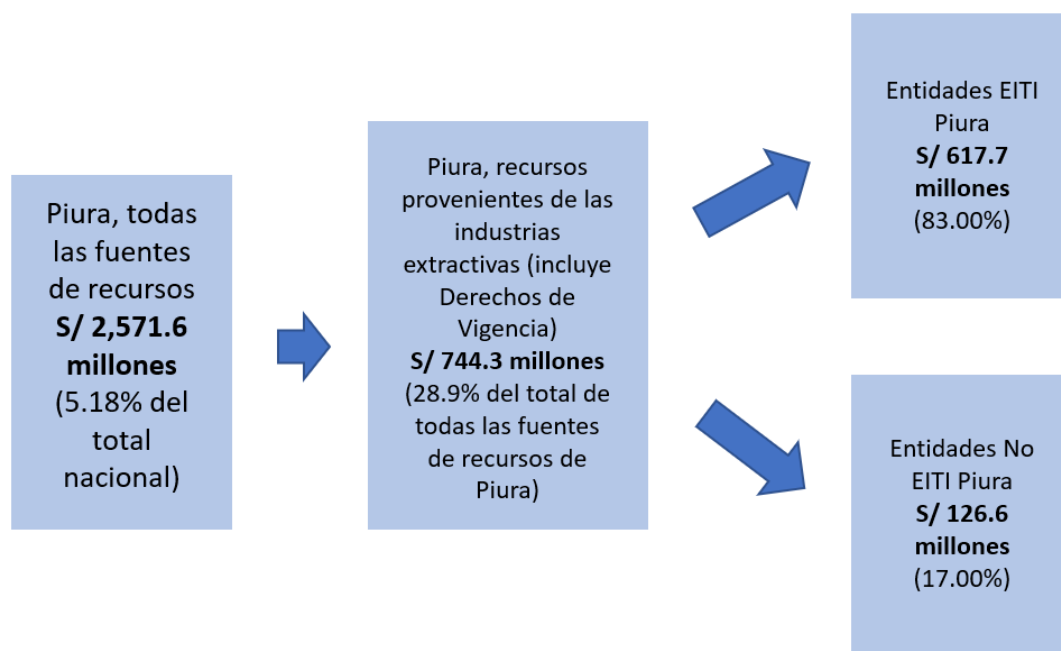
Piura, todas las fuentes de recursos
**S/ 2,571.6 millones**
(5.18% del total nacional)

Piura, recursos provenientes de las industrias extractivas (incluye Derechos de Vigencia)
**S/ 744.3 millones**
(28.9% del total de todas las fuentes de recursos de Piura)

Entidades EITI Piura
**S/ 617.7 millones**
(83.00%)

Entidades No EITI Piura
**S/ 126.6 millones**
(17.00%)